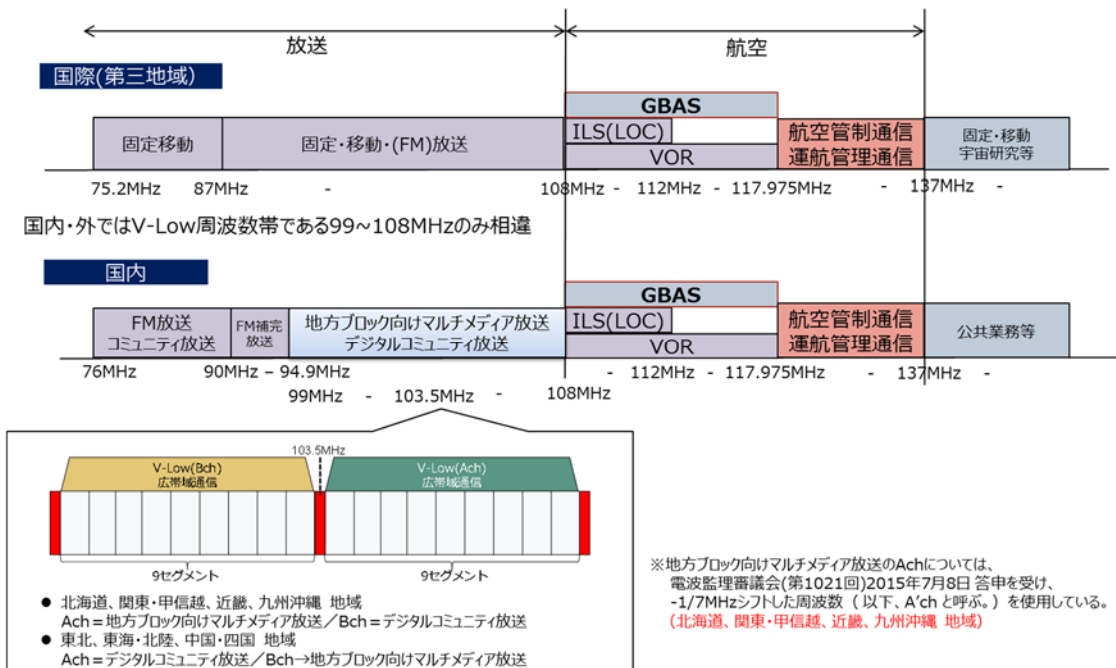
放送

航空

国際(第三地域)

GBAS

ILS(LOC)

固定移動

固定・移動・(FM)放送

航空管制通信
運航管理通信

固定・移動
宇宙研究等

VOR

75.2MHz 87MHz - 108MHz - 112MHz - 117.975MHz - 137MHz -

国内・外ではV-Low周波数帯である99～108MHzのみ相違

国内

GBAS

FM放送
コミュニティ放送

FM補完
放送

地方ブロック向けマルチメディア放送
デジタルコミュニティ放送

ILS(LOC)

航空管制通信
運航管理通信

公共業務等

VOR

76MHz 90MHz – 94.9MHz - 112MHz - 117.975MHz - 137MHz -

99MHz - 103.5MHz 108MHz

103.5MHz

V-Low(Bch)
広帯域通信

V-Low(Ach)
広帯域通信

9セグメント

9セグメント

● 北海道、関東・甲信越、近畿、九州沖縄 地域
Ach＝地方ブロック向けマルチメディア放送／Bch＝デジタルコミュニティ放送
● 東北、東海・北陸、中国・四国 地域
Ach＝デジタルコミュニティ放送／Bch→地方ブロック向けマルチメディア放送

※地方ブロック向けマルチメディア放送のAchについては、
電波監理審議会(第1021回)2015年7月8日 答申を受け、
-1/7MHzシフトした周波数（以下、A'chと呼ぶ。）を使用している。
(北海道、関東・甲信越、近畿、九州沖縄 地域)